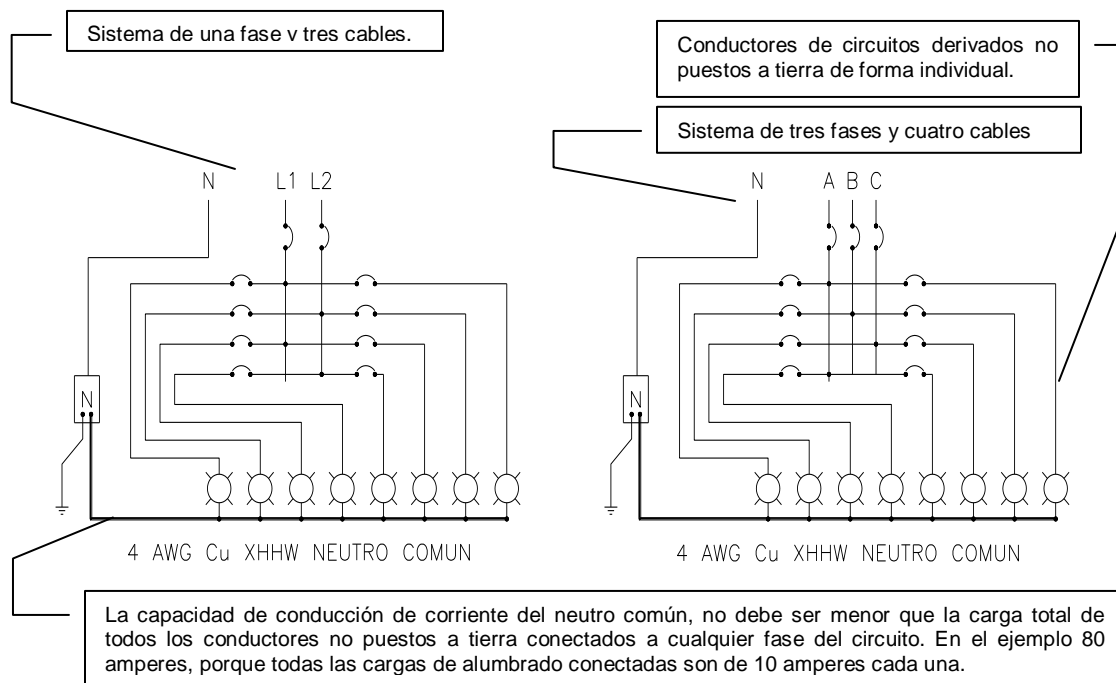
Sistema de una fase v tres cables.

Conductores de circuitos derivados no puestos a tierra de forma individual.

Sistema de tres fases y cuatro cables

N L1 L2

N

N A B C

N

4 AWG Cu XHHW NEUTRO COMUN

4 AWG Cu XHHW NEUTRO COMUN

La capacidad de conducción de corriente del neutro común, no debe ser menor que la carga total de todos los conductores no puestos a tierra conectados a cualquier fase del circuito. En el ejemplo 80 amperes, porque todas las cargas de alumbrado conectadas son de 10 amperes cada una.